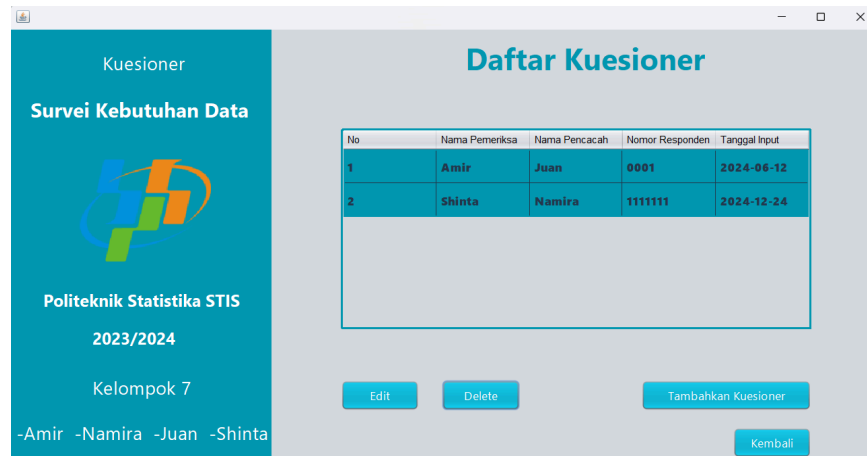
Kuesioner

Survei Kebutuhan Data

Politeknik Statistika STIS

2023/2024

Kelompok 7

-Amir -Namira -Juan -Shinta

Daftar Kuesioner

| No | Nama Pemeriksa | Nama Pencacah | Nomor Responden | Tanggal Input |
|---|---|---|---|---|
| 1 | Amir | Juan | 0001 | 2024-06-12 |
| 2 | Shinta | Namira | 1111111 | 2024-12-24 |

Edit

Delete

Tambahkan Kuesioner

Kembali